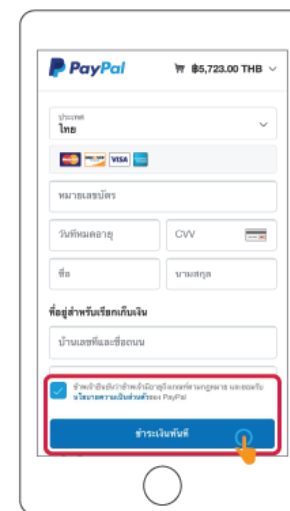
PayPal

฿5,723.00 THB

ประเทศ
ไทย

หมายเลขบัตร

วันหมดอายุ

CVV

ชื่อ

นามสกุล

ที่อยู่สำหรับเรียกเก็บเงิน

บ้านเลขที่และชื่อถนน

ข้าพเจ้ายืนยันว่าข้าพเจ้ามีอายุถึงเกณฑ์ตามกฎหมาย และยอมรับนโยบายความเป็นส่วนตัวของ PayPal

ชำระเงินทันที